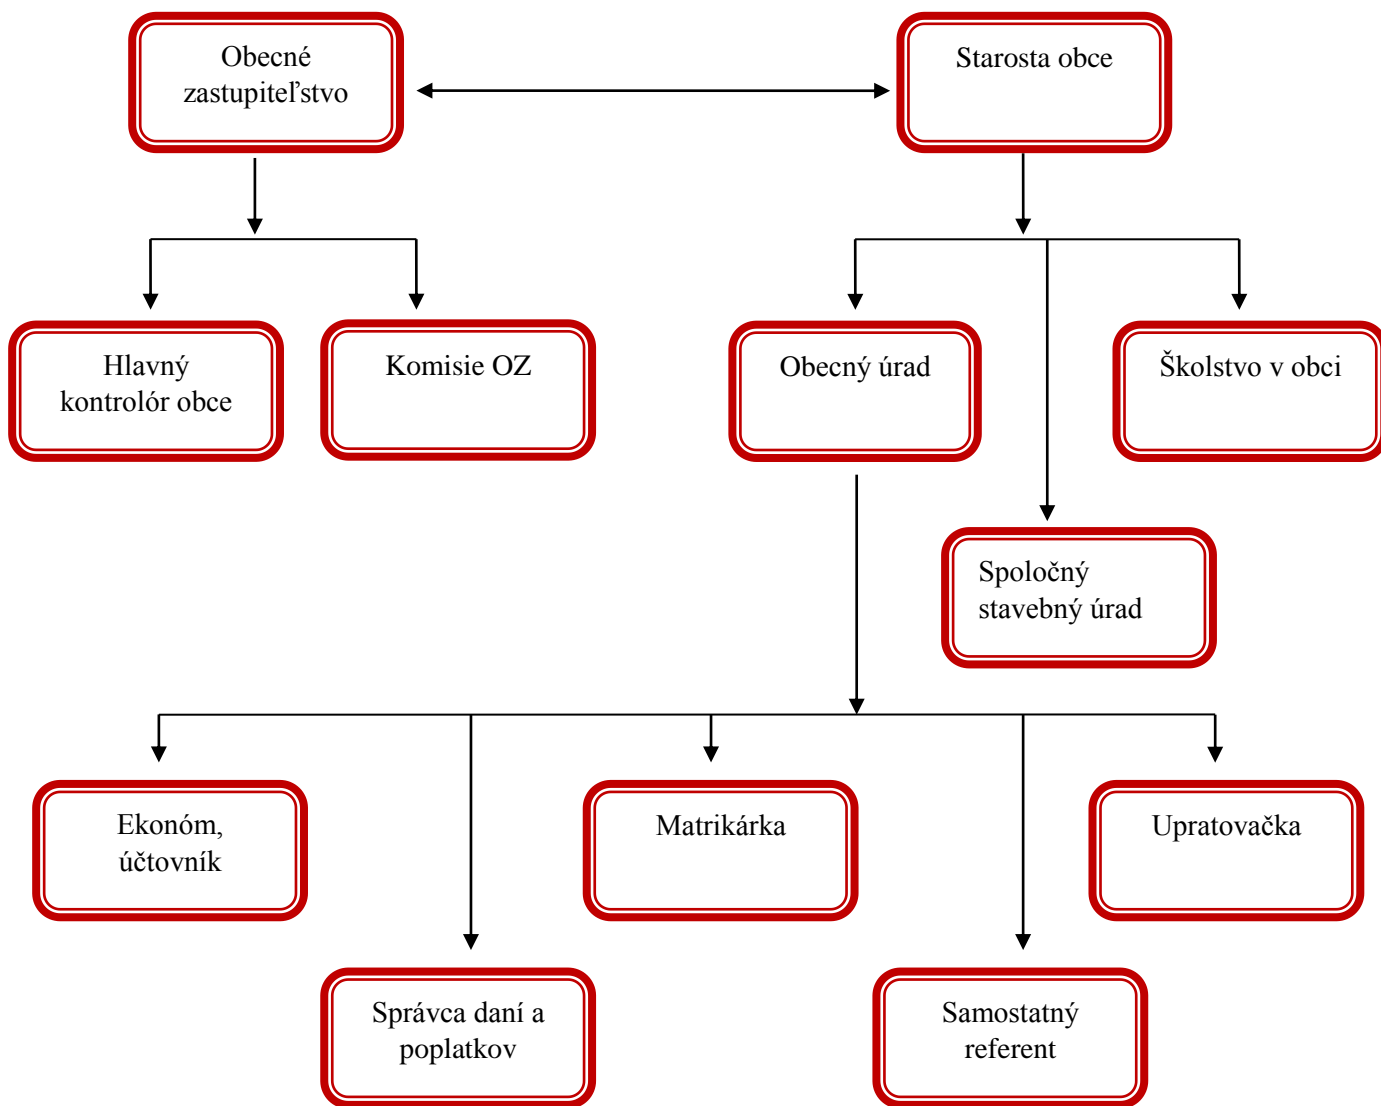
Obecné zastupiteľstvo

Starosta obce

Hlavný kontrolór obce

Komisie OZ

Obecný úrad

Školstvo v obci

Spoločný stavebný úrad

Ekonóm, účtovník

Matrikárka

Upratovačka

Správca daní a poplatkov

Samostatný referent